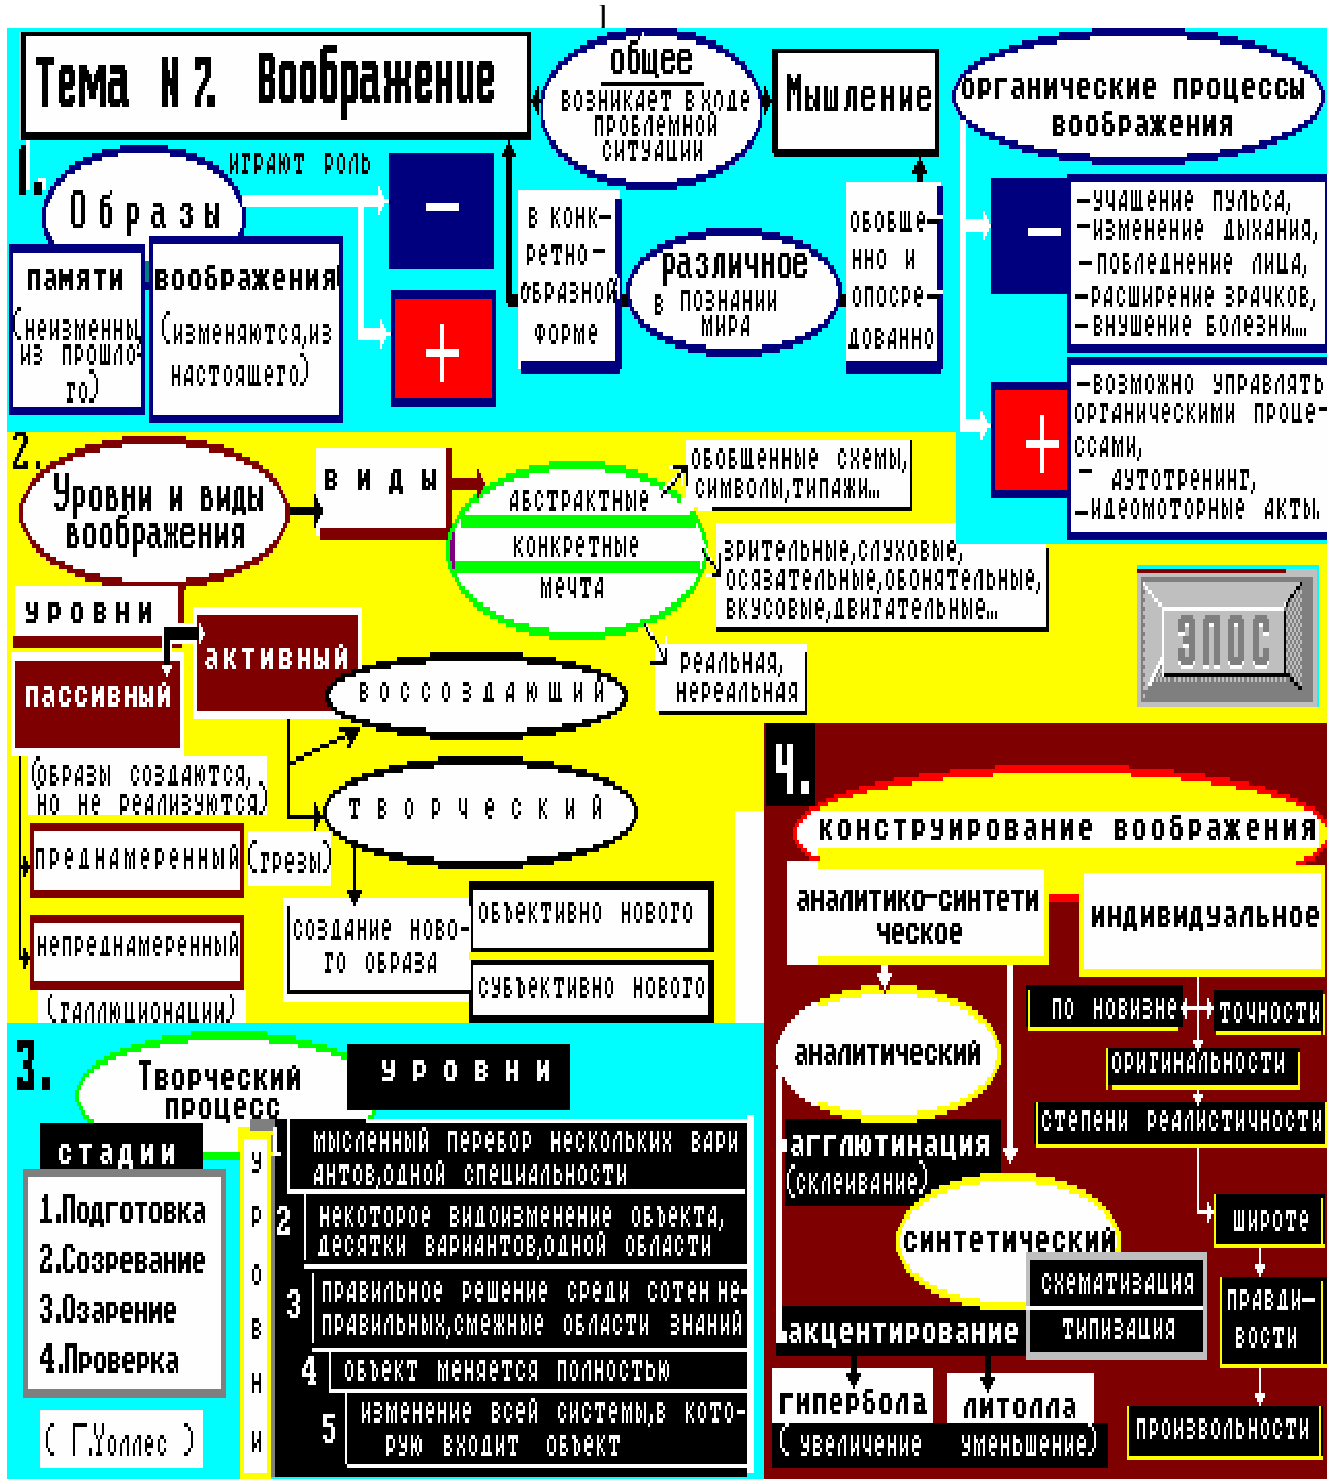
1

Тема N 7. Воображение

общее
возникает в ходе проблемной ситуации

Мышление

органические процессы воображения

1. Образы
играют роль

памяти
(неизменны из прошлого)

воображения
(изменяются,из настоящего)

−

+

в конкретно-образной форме

различное
в познании мира

обобщенно и опосредованно

−
-учащение пульса,
-изменение дыхания,
-побледнение лица,
-расширение зрачков,
-внушение болезни...

+
-возможно управлять органическими процессами,
- аутотренинг,
-идеомоторные акты

2. Уровни и виды воображения

виды

абстрактные
конкретные
мечта

обобщенные схемы, символы,типажи...

зрительные,слуховые, осязательные,обонятельные, вкусовые,двигательные...

реальная, нереальная

ЭПОС

уровни

активный

пассивный

воссоздающий

творческий

(образы создаются, но не реализуются)

преднамеренный (грезы)

непреднамеренный (галлюционации)

создание нового образа

объективно нового

субъективно нового

4. конструирование воображения

аналитико-синтетическое

индивидуальное

по новизне

точности

оригинальности

степени реалистичности

аналитический

агглютинация (склеивание)

синтетический

схематизация

типизация

акцентирование

широте

правдивости

гипербола (увеличение

литолла уменьшение)

произвольности

3. Творческий процесс

уровни

стадии

1.Подготовка
2.Созревание
3.Озарение
4.Проверка

( Г.Уоллес )

уровни

1 мысленный перебор нескольких вариантов,одной специальности
2 некоторое видоизменение объекта, десятки вариантов,одной области
3 правильное решение среди сотен неправильных,смежные области знаний
4 объект меняется полностью
5 изменение всей системы,в которую входит объект